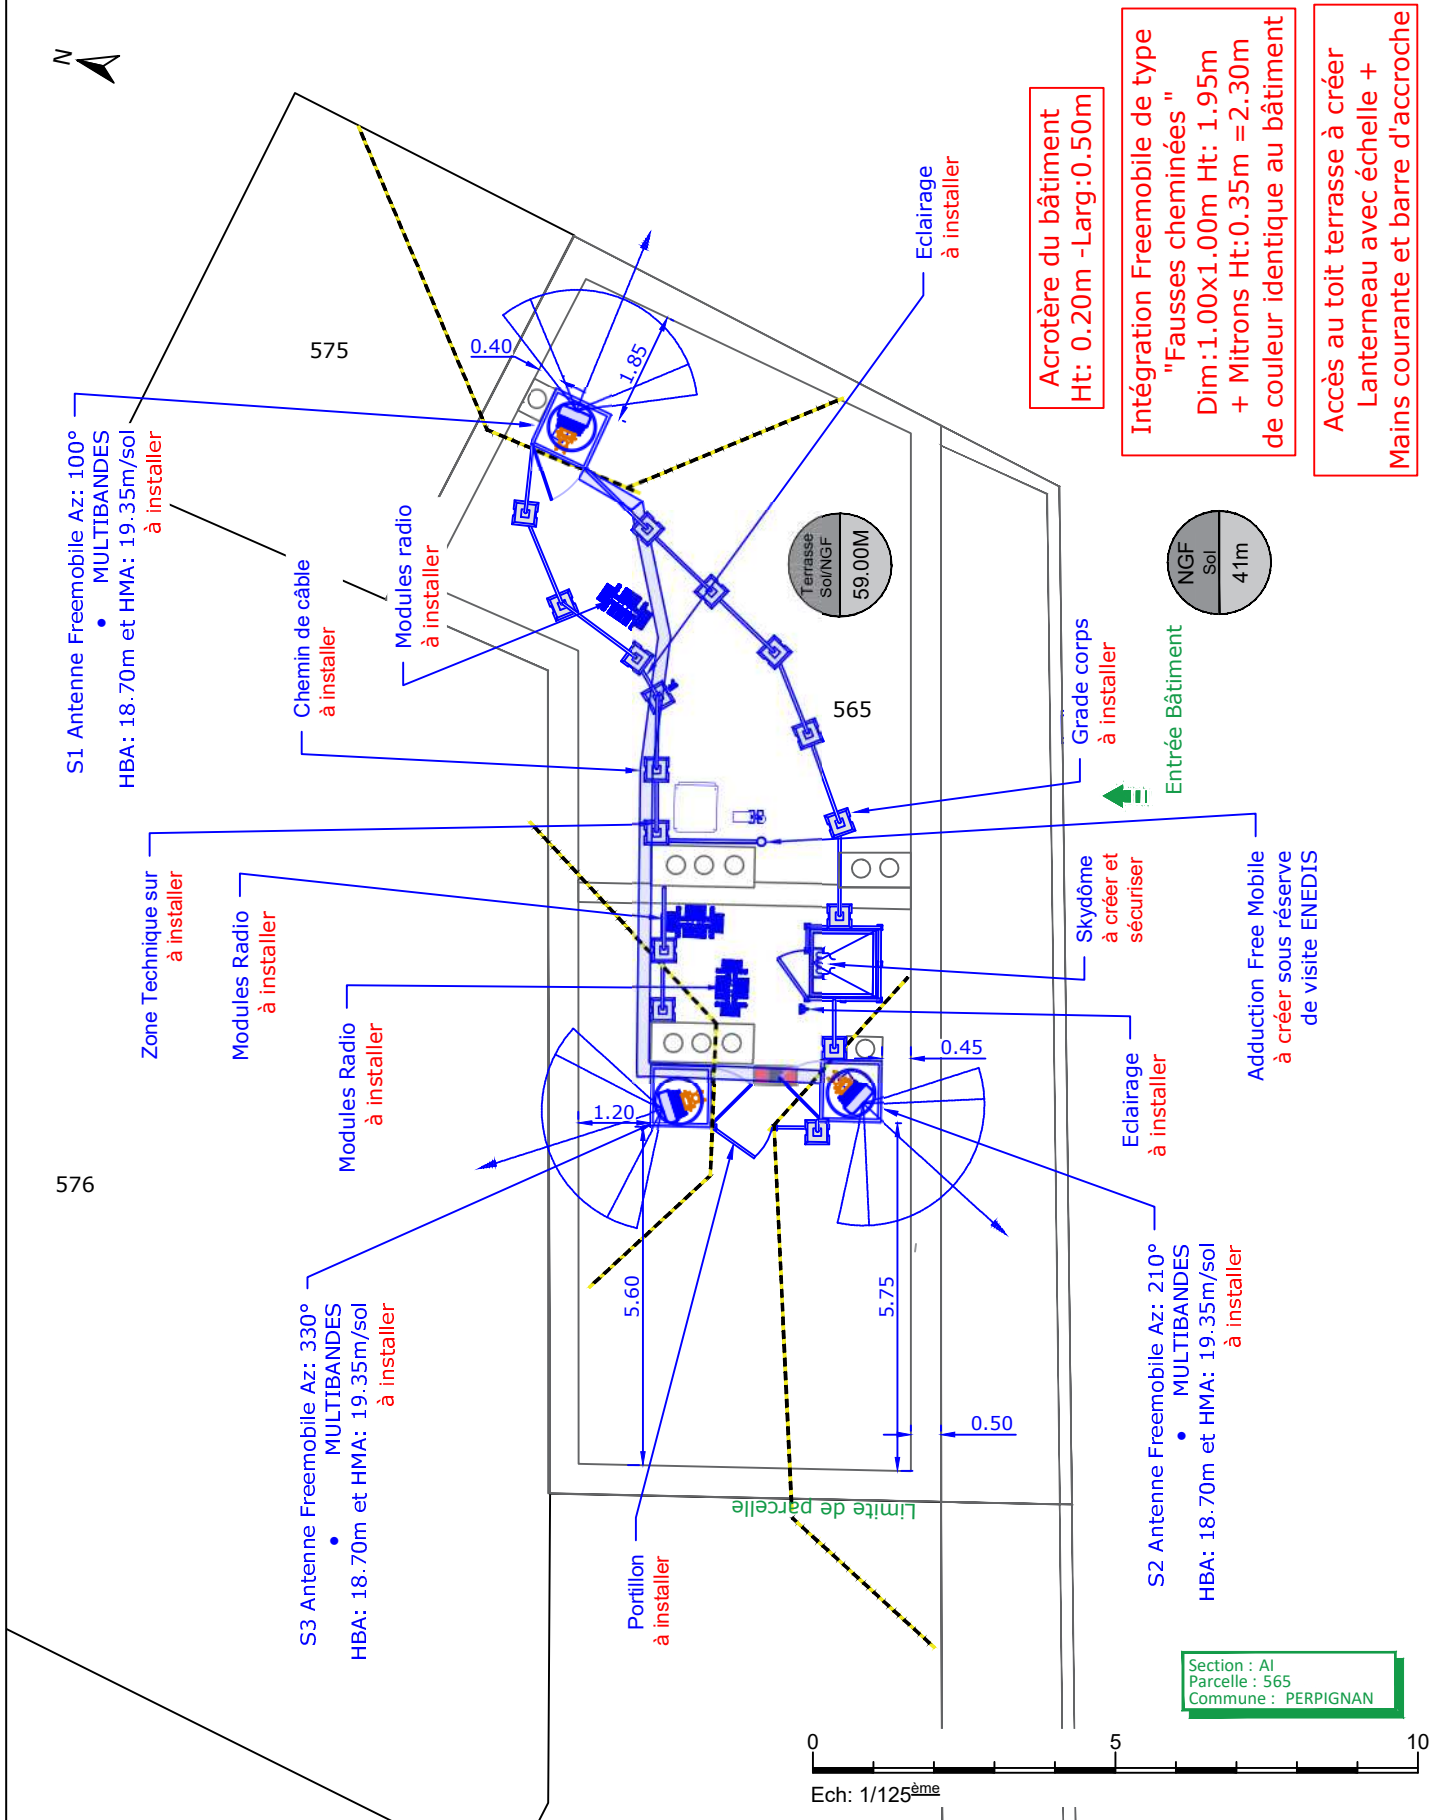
N

Acrotère du bâtiment
Ht: 0.20m -Larg:0.50m

Intégration Freemobile de type "Fausses cheminées "
Dim:1.00x1.00m Ht: 1.95m
+ Mitrons Ht:0.35m =2.30m
de couleur identique au bâtiment

Accès au toit terrasse à créer
Lanterneau avec échelle +
Mains courante et barre d'accroche

Eclairage
à installer

575

0.40

1.85

S1 Antenne Freemobile Az: 100°
• MULTIBANDES
HBA: 18.70m et HMA: 19.35m/sol
à installer

Modules radio
à installer

Chemin de câble
à installer

Terrasse
Sol/NGF
59.00M

NGF
Sol
41m

565

Grade corps
à installer

Entrée Bâtiment

Zone Technique sur
à installer

Modules Radio
à installer

Skydôme
à créer et
sécuriser

Adduction Free Mobile
à créer sous réserve
de visite ENEDIS

Modules Radio
à installer

Eclairage
à installer

0.45

1.20

576

5.60

5.75

S2 Antenne Freemobile Az: 210°
• MULTIBANDES
HBA: 18.70m et HMA: 19.35m/sol
à installer

S3 Antenne Freemobile Az: 330°
• MULTIBANDES
HBA: 18.70m et HMA: 19.35m/sol
à installer

0.50

Limite de parcelle

Portillon
à installer

Section : AI
Parcelle : 565
Commune : PERPIGNAN

0
5
10
Ech: 1/125$^{ème}$